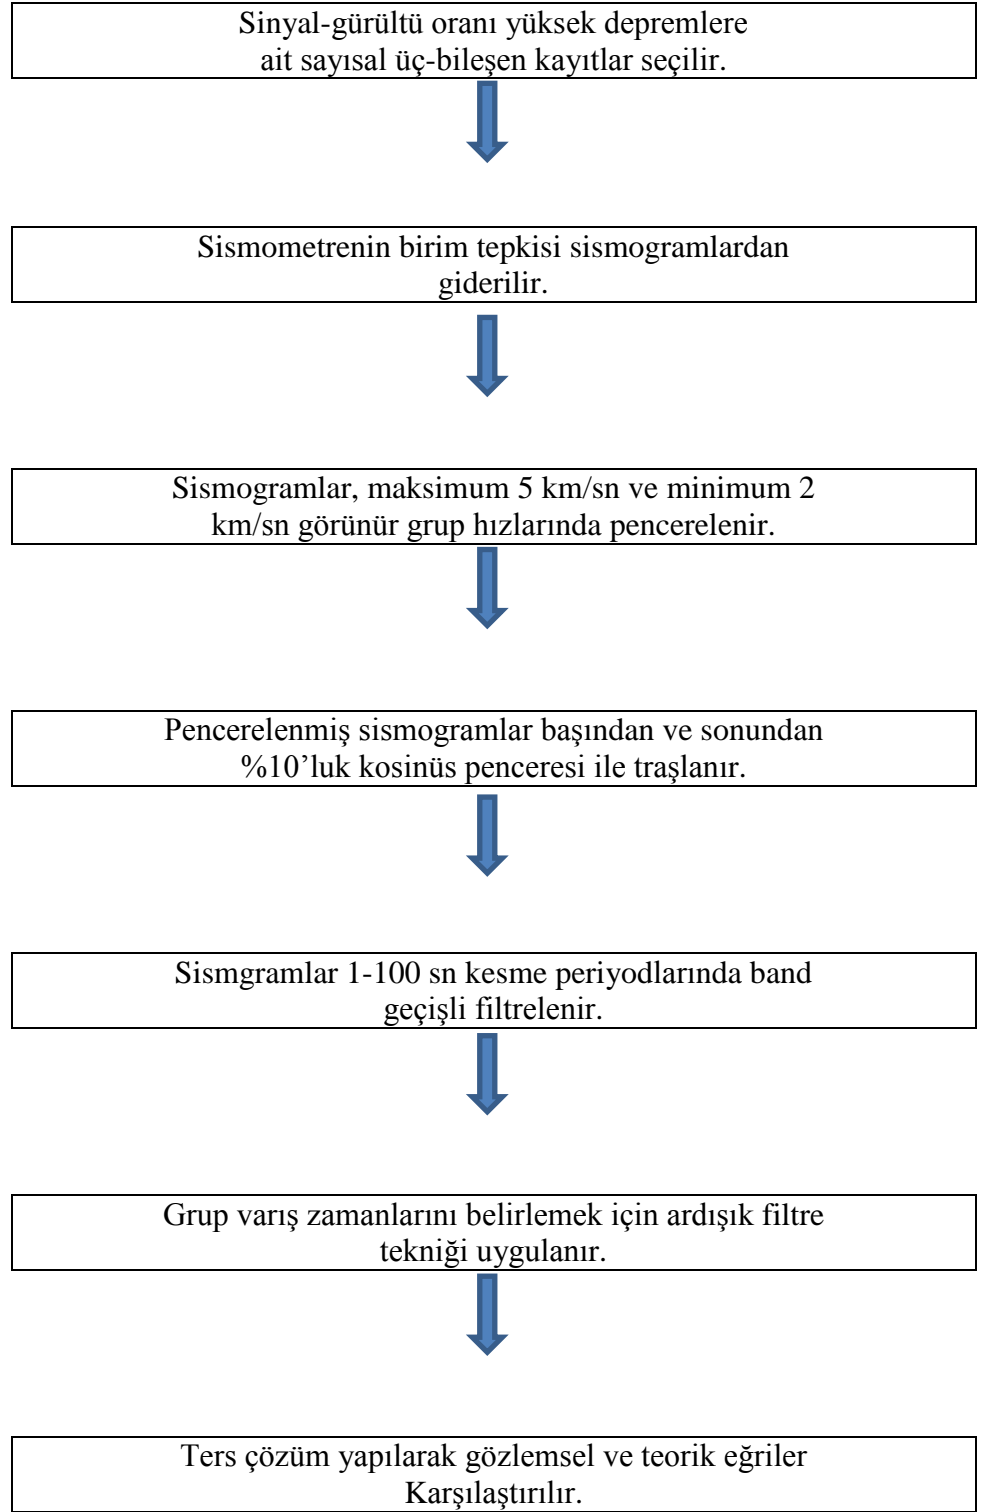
Sinyal-gürültü oranı yüksek depremlere ait sayısal üç-bileşen kayıtlar seçilir.

Sismometrenin birim tepkisi sismogramlardan giderilir.

Sismogramlar, maksimum 5 km/sn ve minimum 2 km/sn görünür grup hızlarında pencerelenir.

Pencerelenmiş sismogramlar başından ve sonundan %10'luk kosinüs penceresi ile traşlanır.

Sismgramlar 1-100 sn kesme periyodlarında band geçişli filtrelenir.

Grup varış zamanlarını belirlemek için ardışık filtre tekniği uygulanır.

Ters çözüm yapılarak gözlemsel ve teorik eğriler Karşılaştırılır.